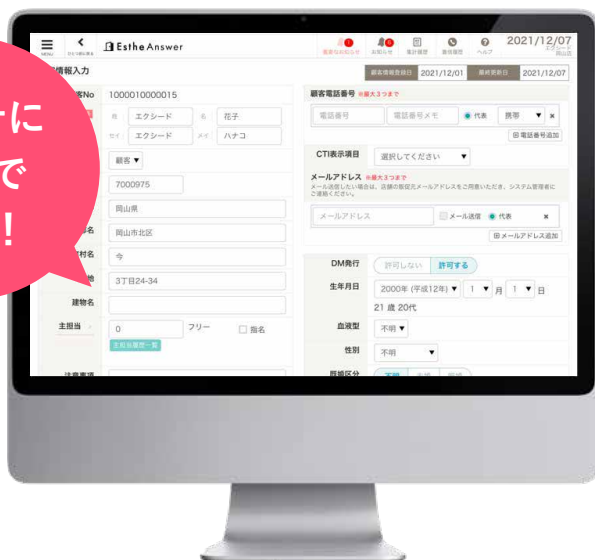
ーに
で
!

MENU
EstheAnswer
2021/12/07
情報入力
顧客情報登録日 2021/12/01 最終更新日 2021/12/07
客No 1000010000015
エクシード 名 花子
セイ エクシード メイ ハナコ
顧客 ▼
7000975
岡山県
名 岡山市北区
村名 今
地 3丁目24-34
建物名
主担当 0 フリー 指名
顧客電話番号 ※最大3つまで
電話番号 電話番号メモ 代表 携帯 ▼ ×
電話番号追加
CTI表示項目 選択してください ▼
メールアドレス ※最大3つまで
メールアドレス メール送信 代表 ×
メールアドレス追加
DM発行 許可しない 許可する
生年月日 2000年 (平成12年) ▼ 1 ▼ 月 1 ▼ 日
21 歳 20代
血液型 不明 ▼
性別 不明 ▼